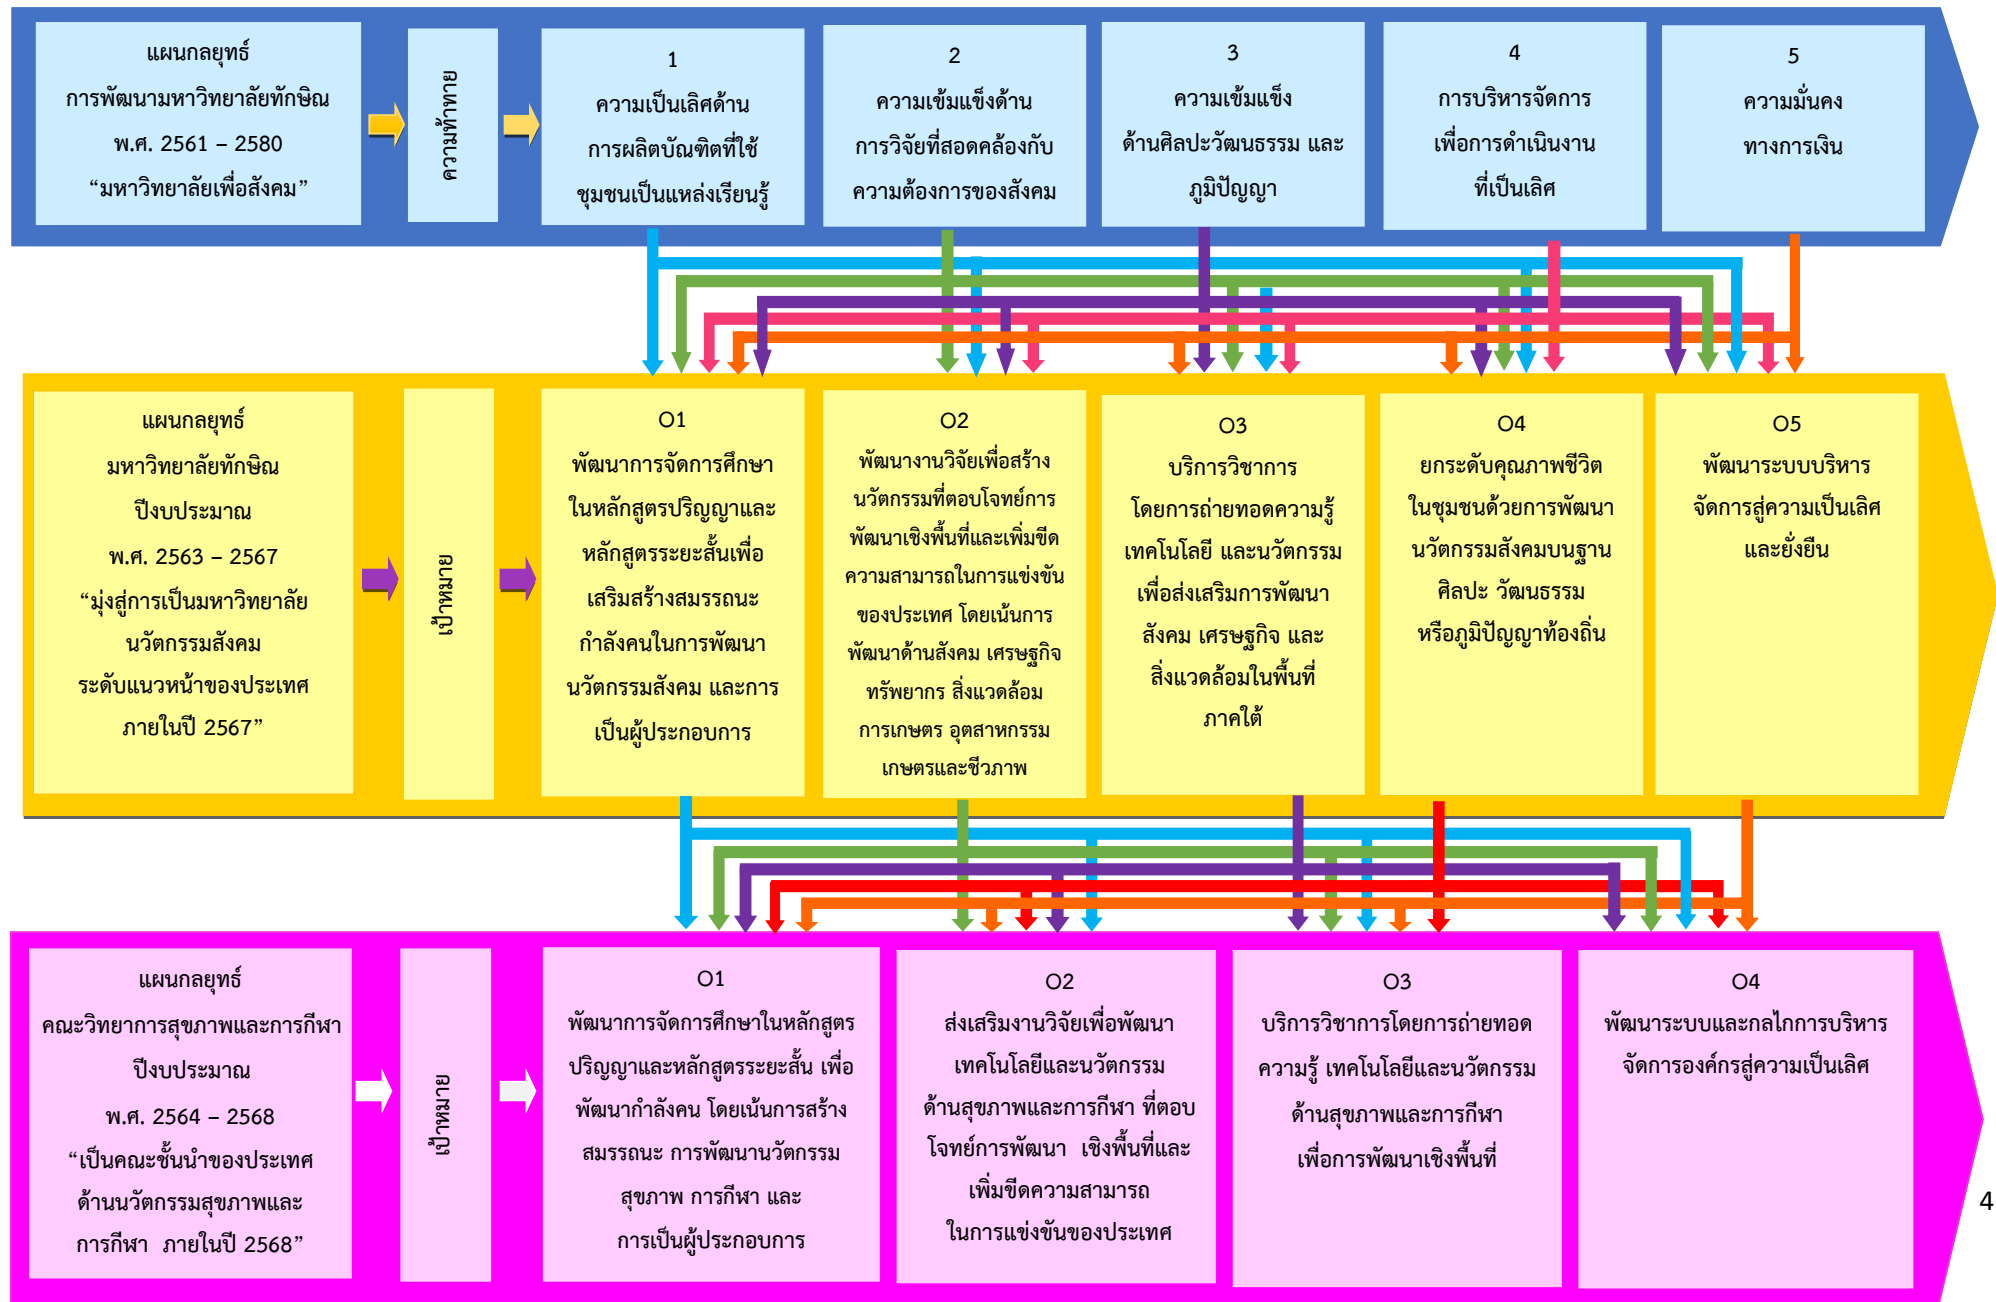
แผนกลยุทธ์ การพัฒนามหาวิทยาลัยทักษิณ พ.ศ. 2561 – 2580 “มหาวิทยาลัยเพื่อสังคม”

ความท้าทาย

1
ความเป็นเลิศด้าน การผลิตบัณฑิตที่ใช้ ชุมชนเป็นแหล่งเรียนรู้

2
ความเข้มแข็งด้าน การวิจัยที่สอดคล้องกับ ความต้องการของสังคม

3
ความเข้มแข็ง ด้านศิลปะวัฒนธรรม และ ภูมิปัญญา

4
การบริหารจัดการ เพื่อการดำเนินงาน ที่เป็นเลิศ

5
ความมั่นคง ทางการเงิน

แผนกลยุทธ์ มหาวิทยาลัยทักษิณ ปีงบประมาณ พ.ศ. 2563 – 2567 “มุ่งสู่การเป็นมหาวิทยาลัย นวัตกรรมสังคม ระดับแนวหน้าของประเทศ ภายในปี 2567”

เป้าหมาย

O1
พัฒนาการจัดการศึกษา ในหลักสูตรปริญญาและ หลักสูตรระยะสั้นเพื่อ เสริมสร้างสมรรถนะ กำลังคนในการพัฒนา นวัตกรรมสังคม และการ เป็นผู้ประกอบการ

O2
พัฒนางานวิจัยเพื่อสร้าง นวัตกรรมที่ตอบโจทย์การ พัฒนาเชิงพื้นที่และเพิ่มขีด ความสามารถในการแข่งขัน ของประเทศ โดยเน้นการ พัฒนาด้านสังคม เศรษฐกิจ ทรัพยากร สิ่งแวดล้อม การเกษตร อุตสาหกรรม เกษตรและชีวภาพ

O3
บริการวิชาการ โดยการถ่ายทอดความรู้ เทคโนโลยี และนวัตกรรม เพื่อส่งเสริมการพัฒนา สังคม เศรษฐกิจ และ สิ่งแวดล้อมในพื้นที่ ภาคใต้

O4
ยกระดับคุณภาพชีวิต ในชุมชนด้วยการพัฒนา นวัตกรรมสังคมบนฐาน ศิลปะ วัฒนธรรม หรือภูมิปัญญาท้องถิ่น

O5
พัฒนาระบบบริหาร จัดการสู่ความเป็นเลิศ และยั่งยืน

แผนกลยุทธ์ คณะวิทยาการสุขภาพและการกีฬา ปีงบประมาณ พ.ศ. 2564 – 2568 “เป็นคณะชั้นนำของประเทศ ด้านนวัตกรรมสุขภาพและ การกีฬา ภายในปี 2568”

เป้าหมาย

O1
พัฒนาการจัดการศึกษาในหลักสูตร ปริญญาและหลักสูตรระยะสั้น เพื่อ พัฒนากำลังคน โดยเน้นการสร้าง สมรรถนะ การพัฒนานวัตกรรม สุขภาพ การกีฬา และ การเป็นผู้ประกอบการ

O2
ส่งเสริมงานวิจัยเพื่อพัฒนา เทคโนโลยีและนวัตกรรม ด้านสุขภาพและการกีฬา ที่ตอบ โจทย์การพัฒนา เชิงพื้นที่และ เพิ่มขีดความสามารถ ในการแข่งขันของประเทศ

O3
บริการวิชาการโดยการถ่ายทอด ความรู้ เทคโนโลยีและนวัตกรรม ด้านสุขภาพและการกีฬา เพื่อการพัฒนาเชิงพื้นที่

O4
พัฒนาระบบและกลไกการบริหาร จัดการองค์กรสู่ความเป็นเลิศ

4